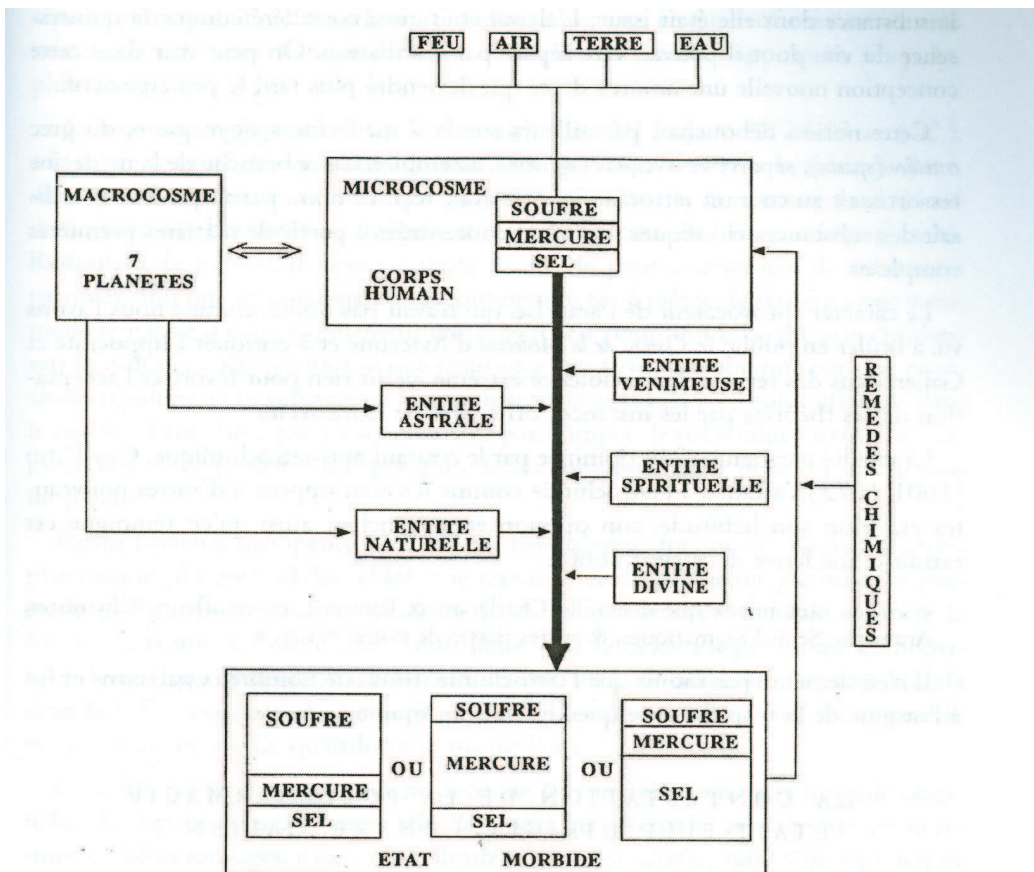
FEU
AIR
TERRE
EAU

MACROCOSME
7
PLANETES

MICROCOSME
SOUFRE
MERCURE
SEL
CORPS
HUMAIN

ENTITE
VENIMEUSE

ENTITE
ASTRALE

ENTITE
SPIRITUELLE

ENTITE
NATURELLE

ENTITE
DIVINE

REMEDES CHIMIQUES

SOUFRE
MERCURE
SEL

OU

SOUFRE
MERCURE
SEL

OU

SOUFRE
MERCURE
SEL

ETAT MORBIDE